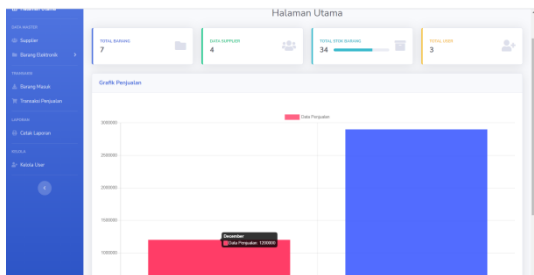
Halaman Utama

DATA MASTER
Supplier
Barang Elektronik
TRANSAKSI
Barang Masuk
Transaksi Penjualan
LAPORAN
Cetak Laporan
KELOLA
Kelola User

TOTAL BARANG
7

DATA SUPPLIER
4

TOTAL STOK BARANG
34

TOTAL USER
3

Grafik Penjualan

Data Penjualan

3000000
2500000
2000000
1500000
1000000

Desember
Data Penjualan: 1200000